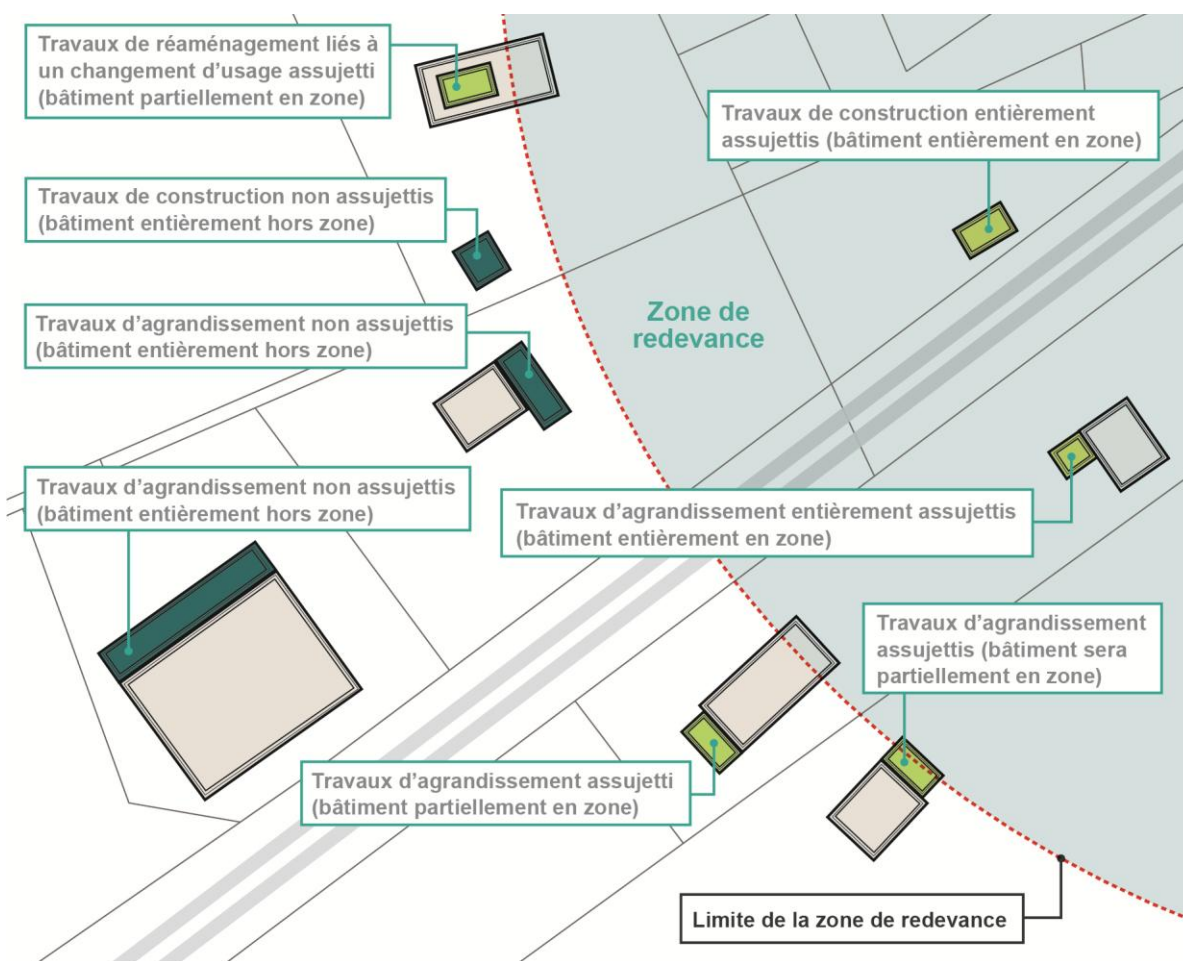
Travaux de réaménagement liés à un changement d'usage assujetti (bâtiment partiellement en zone)

Travaux de construction entièrement assujettis (bâtiment entièrement en zone)

Travaux de construction non assujettis (bâtiment entièrement hors zone)

Zone de redevance

Travaux d'agrandissement non assujettis (bâtiment entièrement hors zone)

Travaux d'agrandissement non assujettis (bâtiment entièrement hors zone)

Travaux d'agrandissement entièrement assujettis (bâtiment entièrement en zone)

Travaux d'agrandissement assujettis (bâtiment sera partiellement en zone)

Travaux d'agrandissement assujetti (bâtiment partiellement en zone)

Limite de la zone de redevance